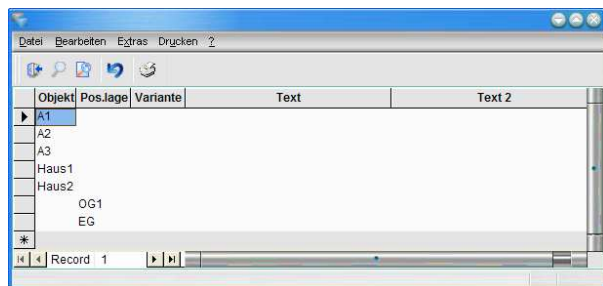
Datei Bearbeiten Extras Drucken ?

| Objekt | Pos.lage | Variante | Text | Text 2 |
|---|---|---|---|---|
| A1 | | | | |
| A2 | | | | |
| A3 | | | | |
| Haus1 | | | | |
| Haus2 | | | | |
| | OG1 | | | |
| | EG | | | |
| * | | | | |

Record 1